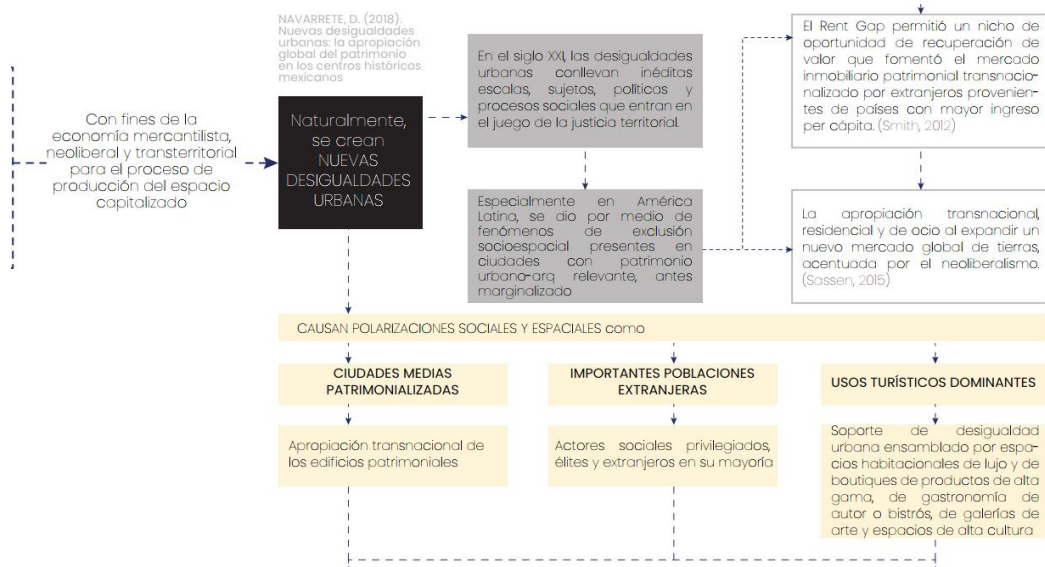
NAVARRETE, D. (2018). Nuevas desigualdades urbanas: la apropiación global del patrimonio en los centros históricos mexicanos

Con fines de la economía mercantilista, neoliberal y transterritorial para el proceso de producción del espacio capitalizado

Naturalmente, se crean NUEVAS DESIGUALDADES URBANAS

En el siglo XXI, las desigualdades urbanas conllevan inéditas escalas, sujetos, políticas y procesos sociales que entran en el juego de la justicia territorial.

Especialmente en América Latina, se dio por medio de fenómenos de exclusión socioespacial presentes en ciudades con patrimonio urbano-arq relevante, antes marginalizado

El Rent Gap permitió un nicho de oportunidad de recuperación de valor que fomentó el mercado inmobiliario patrimonial transnacionalizado por extranjeros provenientes de países con mayor ingreso per cápita. (Smith, 2012)

La apropiación transnacional, residencial y de ocio al expandir un nuevo mercado global de tierras, acentuada por el neoliberalismo. (Sassen, 2015)

CAUSAN POLARIZACIONES SOCIALES Y ESPACIALES como

CIUDADES MEDIAS PATRIMONIALIZADAS

IMPORTANTES POBLACIONES EXTRANJERAS

USOS TURÍSTICOS DOMINANTES

Apropiación transnacional de los edificios patrimoniales

Actores sociales privilegiados, élites y extranjeros en su mayoría

Soporte de desigualdad urbana ensamblado por espacios habitacionales de lujo y de boutiques de productos de alta gama, de gastronomía de autor o bistrós, de galerías de arte y espacios de alta cultura